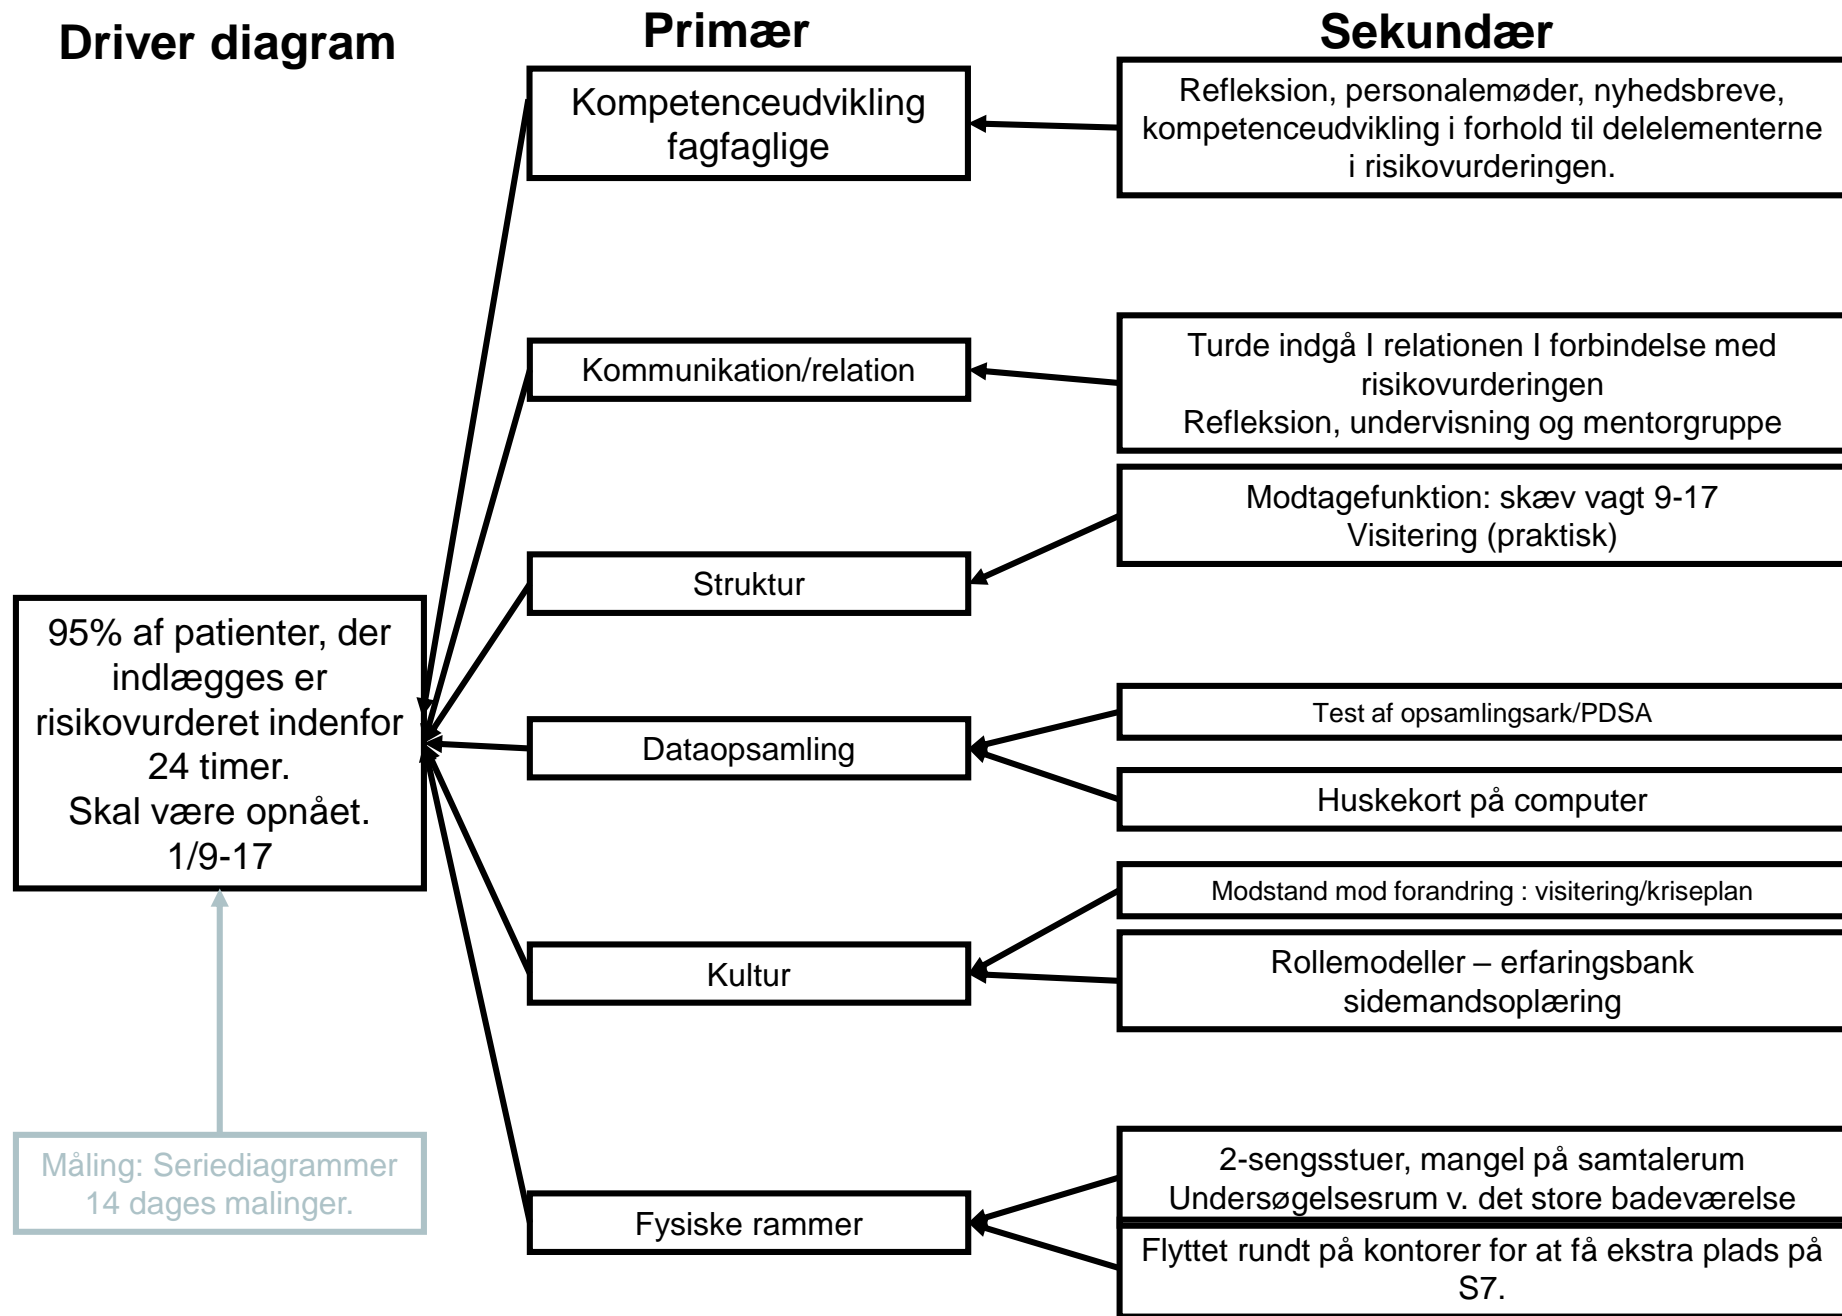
Driver diagram

Primær

Sekundær

Kompetenceudvikling fagfaglige

Refleksion, personalemøder, nyhedsbreve, kompetenceudvikling i forhold til delelementerne i risikovurderingen.

Kommunikation/relation

Turde indgå I relationen I forbindelse med risikovurderingen
Refleksion, undervisning og mentorgruppe

Modtagefunktion: skæv vagt 9-17
Visitering (praktisk)

Struktur

95% af patienter, der indlægges er risikovurderet indenfor 24 timer.
Skal være opnået.
1/9-17

Test af opsamlingsark/PDSA

Dataopsamling

Huskekort på computer

Modstand mod forandring : visitering/kriseplan

Kultur

Rollemodeller – erfaringsbank sidemandsoplæring

Måling: Seriediagrammer 14 dages malinger.

2-sengsstuer, mangel på samtalerum
Undersøgelsesrum v. det store badeværelse

Fysiske rammer

Flyttet rundt på kontorer for at få ekstra plads på S7.